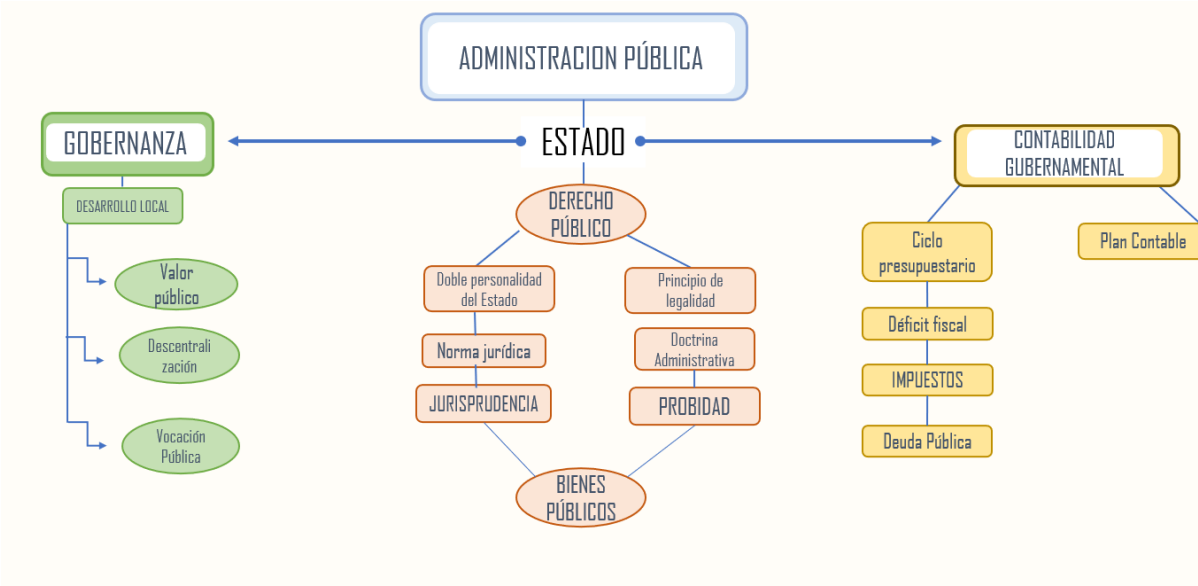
ADMINISTRACION PÚBLICA

ESTADO

GOBERNANZA

DESARROLLO LOCAL

Valor público

Descentralización

Vocación Pública

DERECHO PÚBLICO

Doble personalidad del Estado

Norma jurídica

JURISPRUDENCIA

Principio de legalidad

Doctrina Administrativa

PROBIDAD

BIENES PÚBLICOS

CONTABILIDAD GUBERNAMENTAL

Ciclo presupuestario

Déficit fiscal

IMPUESTOS

Deuda Pública

Plan Contable